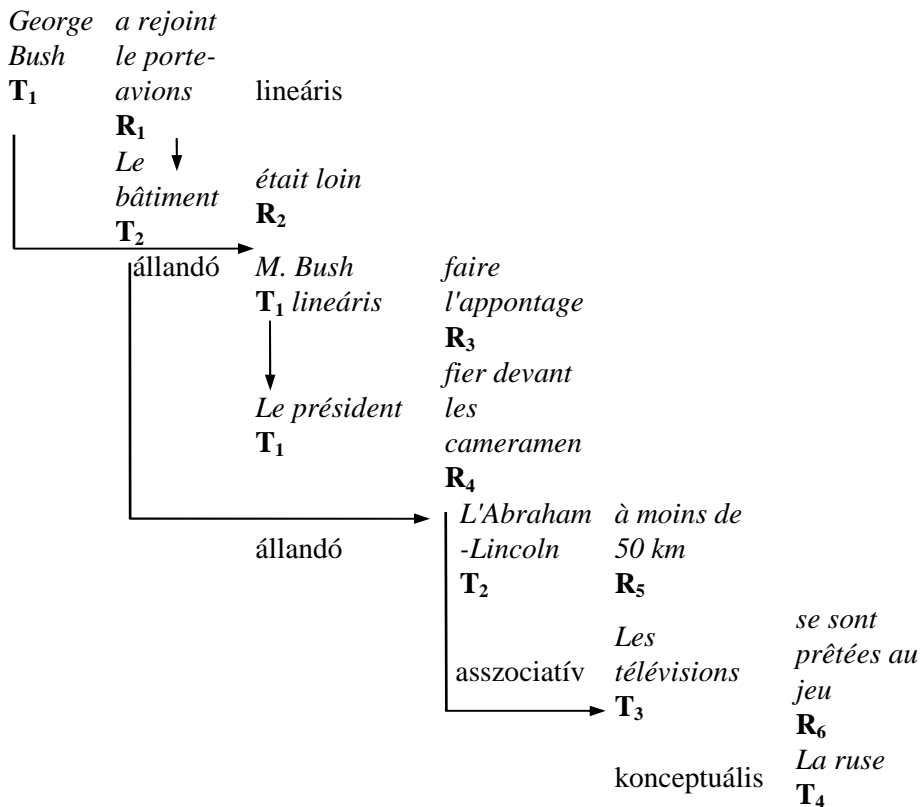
George Bush
$T_1$

a rejoint le porte-avions
$R_1$

lineáris

Le bâtiment
$T_2$

était loin
$R_2$

állandó

M. Bush
$T_1$ lineáris

faire l'appontage
$R_3$

Le président
$T_1$

fier devant les cameramen
$R_4$

állandó

L'Abraham-Lincoln
$T_2$

à moins de 50 km
$R_5$

asszociatív

Les télévisions
$T_3$

se sont prêtées au jeu
$R_6$

konceptuális

La ruse
$T_4$